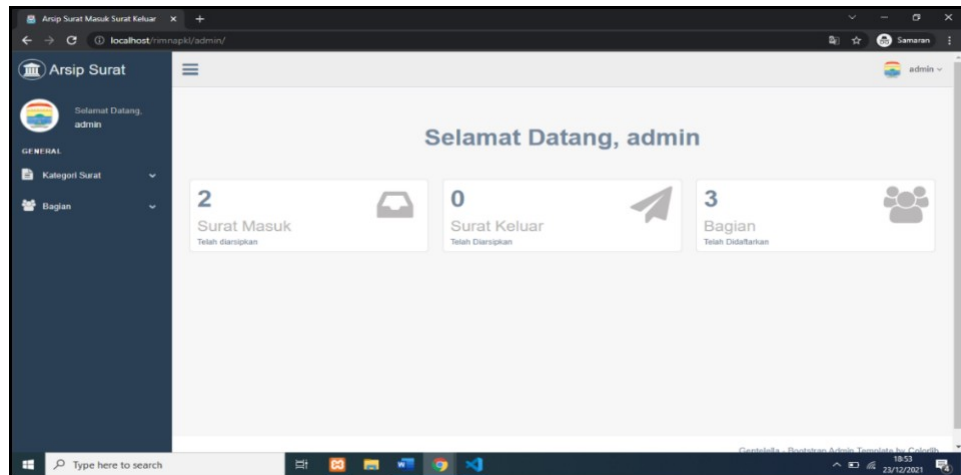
Arsip Surat Masuk Surat Keluar × +

localhost/rimnapkl/admin/

Samaran

Arsip Surat

admin

Selamat Datang, admin

GENERAL

Kategori Surat

Bagian

Selamat Datang, admin

2
Surat Masuk
Telah diarsipkan

0
Surat Keluar
Telah Diarsipkan

3
Bagian
Telah Didaftarkan

Gentelella - Bootstrap Admin Template by Colorlib

Type here to search

18:53
23/12/2021